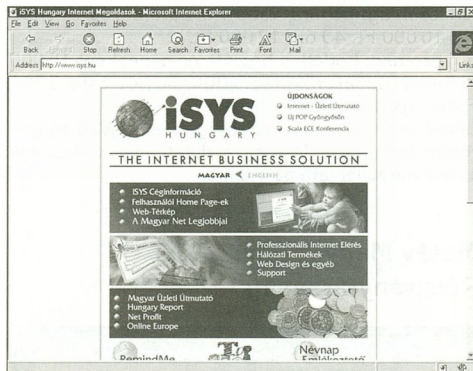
iSYS Hungary Internet Megoldások - Microsoft Internet Explorer

File Edit View Go Favorites Help

Back Forward Stop Refresh Home Search Favorites Print Font Mail

Address http://www.isys.hu

Links

iSYS HUNGARY

ÚJDONSÁGOK
Internet - Üzleti Útmutató
Új POP Győrgyőrön
Scala ECE Konferencia

THE INTERNET BUSINESS SOLUTION

MAGYAR ENGLISH

iSYS Céginformáció
Felhasználói Home Page-ek
Web-Térkép
A Magyar Net Legjobbjai

Professzionális Internet Elérés
Hálózati Termékek
Web Design és egyéb
Support

Magyar Üzleti Útmutató
Hungary Report
Net Profit
Online Europe

RemindMe

Névnap Emlékeztető